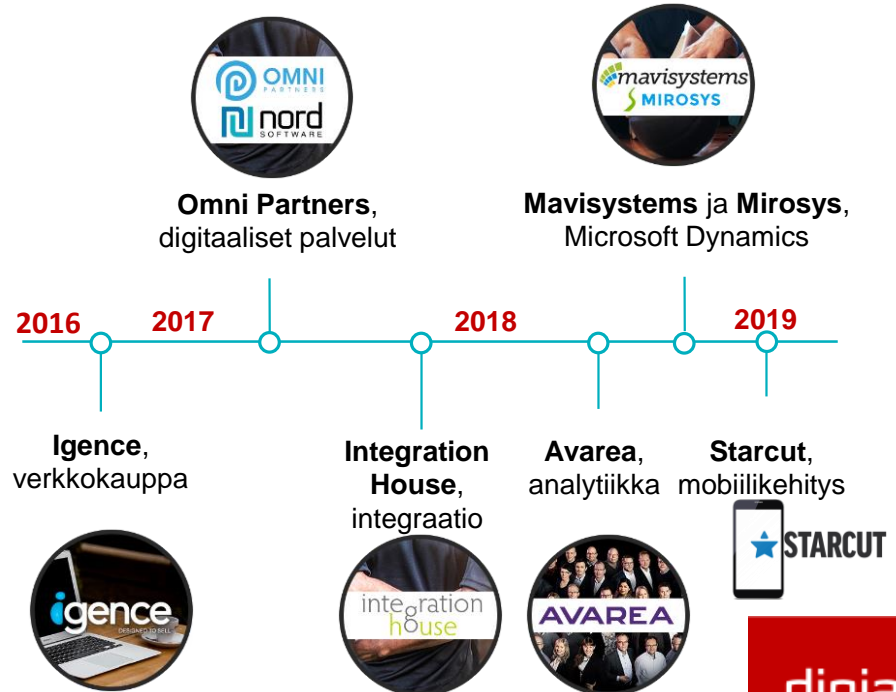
OMNI PARTNERS
nord SOFTWARE

Omni Partners, digitaaliset palvelut

mavisystems
MIROSYS

Mavisystems ja Mirosys, Microsoft Dynamics

2016
2017
2018
2019

Igence, verkkokauppa

Integration House, integraatio

Avarea, analytiikka

Starcut, mobiilikehitys

STARCUT

igence
DESIGNED TO SELL

integration house

AVAREA

digia